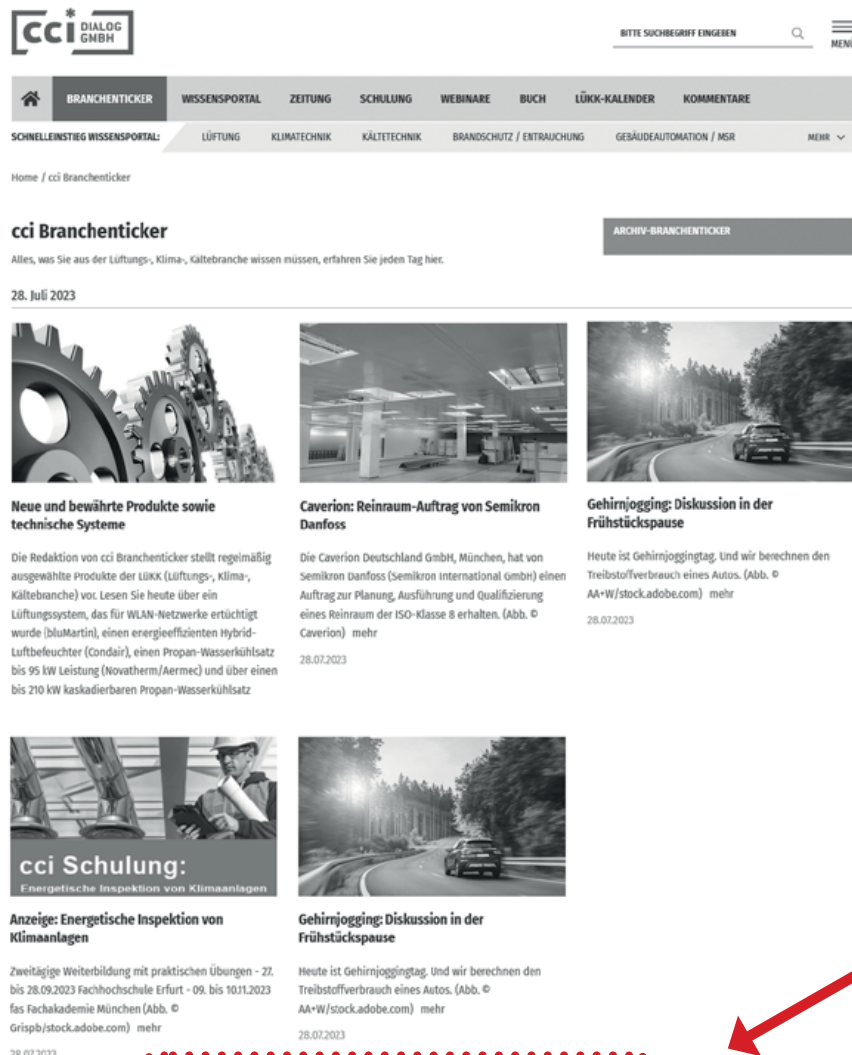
cci DIALOG GMBH

BITTE SUCHBEGRIFF EINGEBEN

MENÜ

BRANCHENTICKER WISSENSPORTAL ZEITUNG SCHULUNG WEBINARE BUCH LÜKK-KALENDER KOMMENTARE

SCHNELLEINSTIEG WISSENSPORTAL: LÜFTUNG KLIMATECHNIK KÄLTETECHNIK BRANDSCHUTZ / ENTRAUCHUNG GEBÄUDEAUTOMATION / MSR MEHR

Home / cci Branchenticker

cci Branchenticker

Alles, was Sie aus der Lüftungs-, Klima-, Kältebranche wissen müssen, erfahren Sie jeden Tag hier.

ARCHIV-BRANCHENTICKER

28. Juli 2023

Neue und bewährte Produkte sowie technische Systeme

Die Redaktion von cci Branchenticker stellt regelmäßig ausgewählte Produkte der LÜKK (Lüftungs-, Klima-, Kältebranche) vor. Lesen Sie heute über ein Lüftungssystem, das für WLAN-Netzwerke ertüchtigt wurde (bluMartin), einen energieeffizienten Hybrid-Luftbefeuchter (Condair), einen Propan-Wasserkühlsatz bis 95 kW Leistung (Novatherm/Aermec) und über einen bis 210 kW kaskadierbaren Propan-Wasserkühlsatz

Caverion: Reinraum-Auftrag von Semikron Danfoss

Die Caverion Deutschland GmbH, München, hat von Semikron Danfoss (Semikron International GmbH) einen Auftrag zur Planung, Ausführung und Qualifizierung eines Reinraum der ISO-Klasse 8 erhalten. (Abb. © Caverion) mehr

28.07.2023

Gehirnjogging: Diskussion in der Frühstückspause

Heute ist Gehirnjoggingtag. Und wir berechnen den Treibstoffverbrauch eines Autos. (Abb. © AA+W/stock.adobe.com) mehr

28.07.2023

cci Schulung:
Energetische Inspektion von Klimaanlagen

Anzeige: Energetische Inspektion von Klimaanlagen

Zweitägige Weiterbildung mit praktischen Übungen - 27. bis 28.09.2023 Fachhochschule Erfurt - 09. bis 10.11.2023 fas Fachakademie München (Abb. © Grispb/stock.adobe.com) mehr

28.07.2023

Gehirnjogging: Diskussion in der Frühstückspause

Heute ist Gehirnjoggingtag. Und wir berechnen den Treibstoffverbrauch eines Autos. (Abb. © AA+W/stock.adobe.com) mehr

28.07.2023